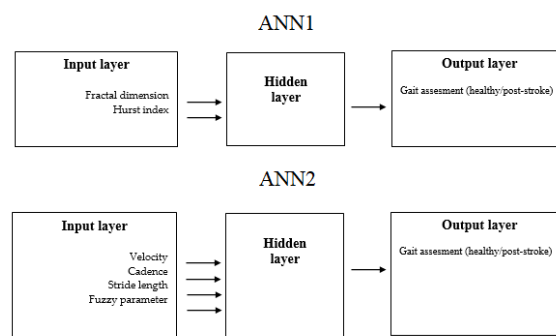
ANN1

Input layer

Fractal dimension
Hurst index

Hidden layer

Output layer

Gait assesment (healthy/post-stroke)

ANN2

Input layer

Velocity
Cadence
Stride length
Fuzzy parameter

Hidden layer

Output layer

Gait assesment (healthy/post-stroke)